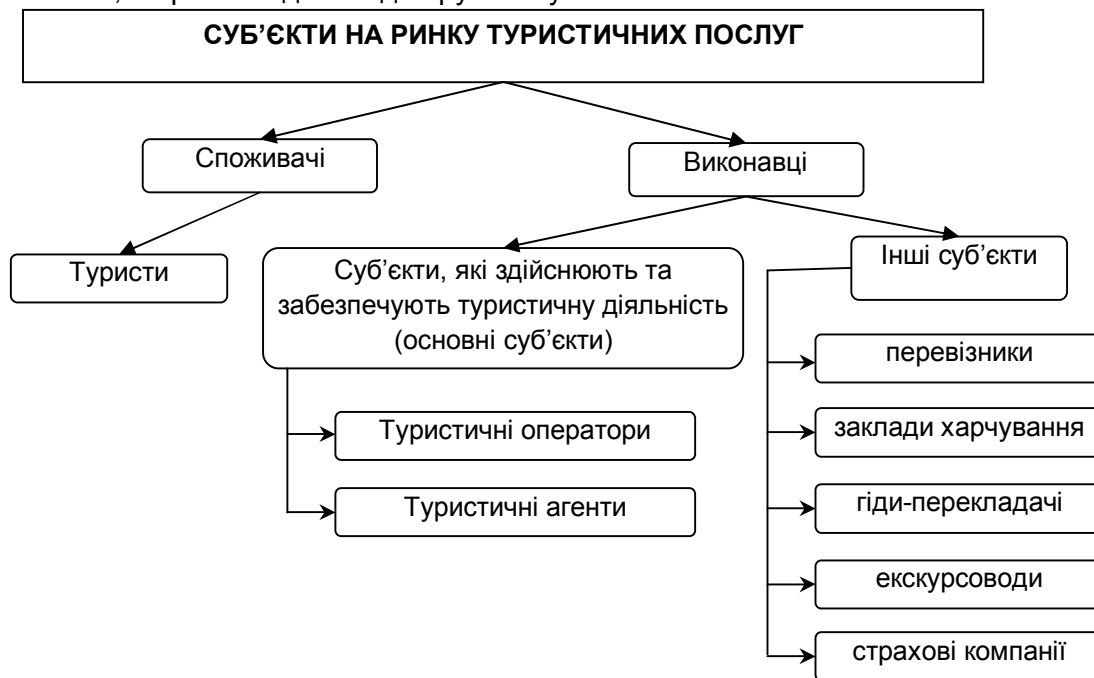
СУБ'ЄКТИ НА РИНКУ ТУРИСТИЧНИХ ПОСЛУГ

Споживачі

Виконавці

Туристи

Суб'єкти, які здійснюють та забезпечують туристичну діяльність (основні суб'єкти)

Інші суб'єкти

Туристичні оператори

Туристичні агенти

перевізники

заклади харчування

гіди-перекладачі

екскурсоводи

страхові компанії